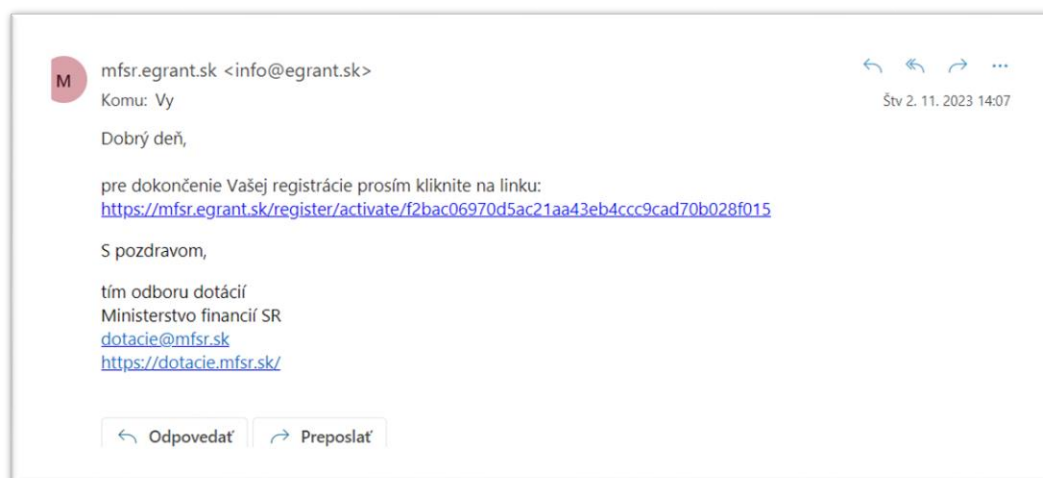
M

mfsr.egrant.sk <info@egrant.sk>

Komu: Vy

Štv 2. 11. 2023 14:07

Dobrý deň,

pre dokončenie Vašej registrácie prosím kliknite na linku:
https://mfsr.egrant.sk/register/activate/f2bac06970d5ac21aa43eb4ccc9cad70b028f015

S pozdravom,

tím odboru dotácií
Ministerstvo financií SR
dotacie@mfsr.sk
https://dotacie.mfsr.sk/

Odpovedať

Preposlať